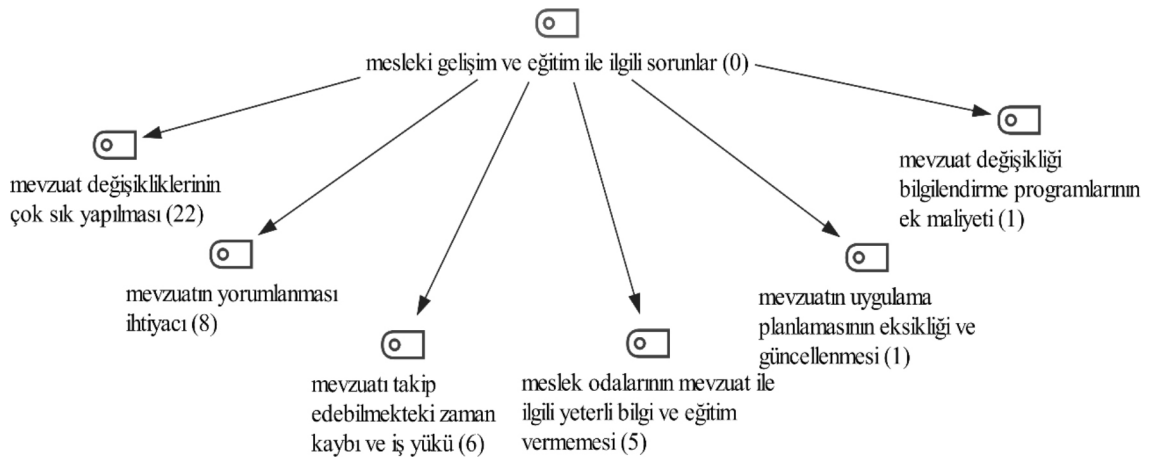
mesleki gelişim ve eğitim ile ilgili sorunlar (0)

mevzuat değişikliklerinin çok sık yapılması (22)

mevzuatın yorumlanması ihtiyacı (8)

mevzuatı takip edebilmekteki zaman kaybı ve iş yükü (6)

meslek odalarının mevzuat ile ilgili yeterli bilgi ve eğitim vermemesi (5)

mevzuatın uygulama planlamasının eksikliği ve güncellenmesi (1)

mevzuat değişikliği bilgilendirme programlarının ek maliyeti (1)